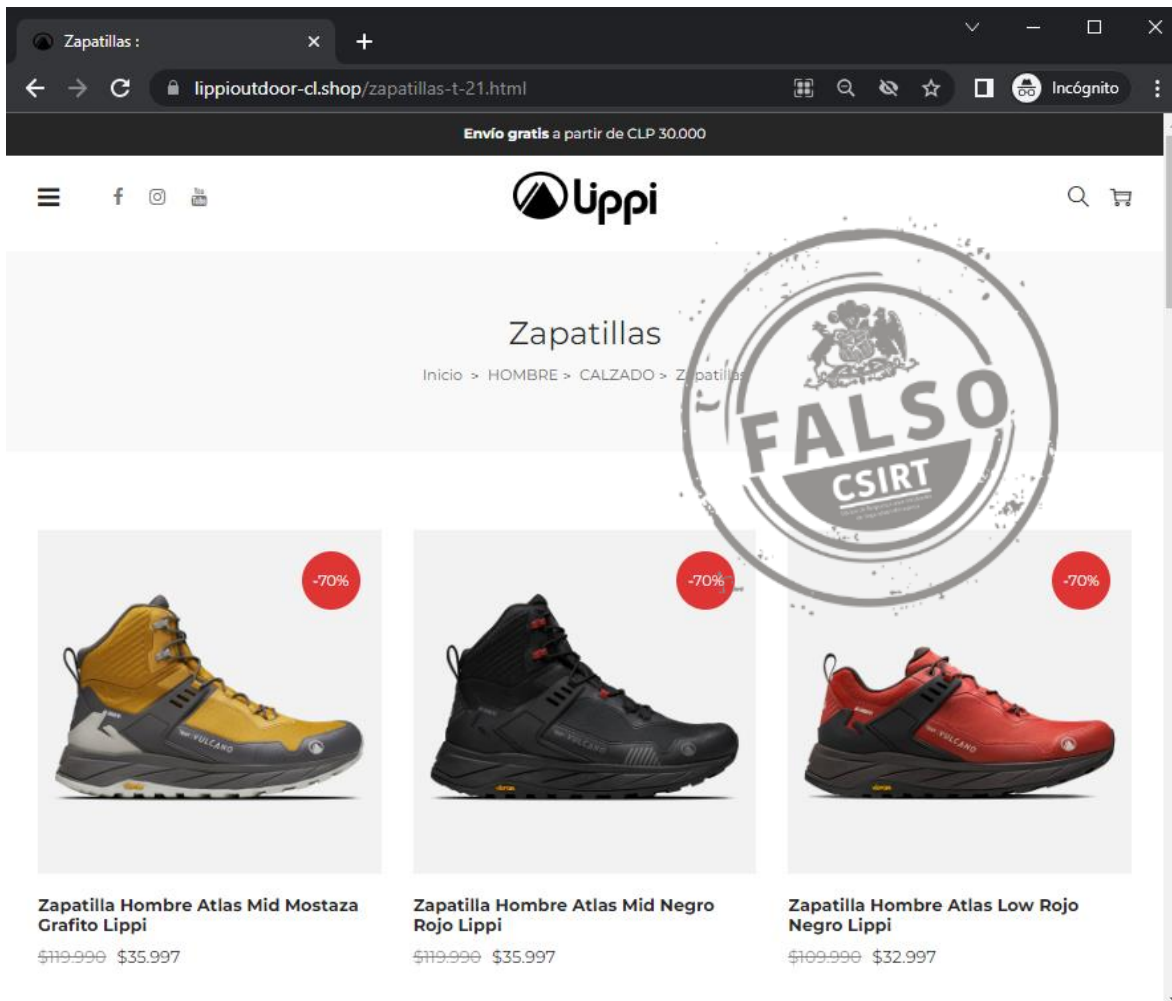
Zapatillas :
lippioutdoor-cl.shop/zapatillas-t-21.html
Incógnito

**Envío gratis** a partir de CLP 30.000

Lippi

Zapatillas

Inicio > HOMBRE > CALZADO > Zapatillas

FALSO
CSIRT

-70%
-70%
-70%

**Zapatilla Hombre Atlas Mid Mostaza Grafito Lippi**
~~$119.990~~ $35.997

**Zapatilla Hombre Atlas Mid Negro Rojo Lippi**
~~$119.990~~ $35.997

**Zapatilla Hombre Atlas Low Rojo Negro Lippi**
~~$109.990~~ $32.997